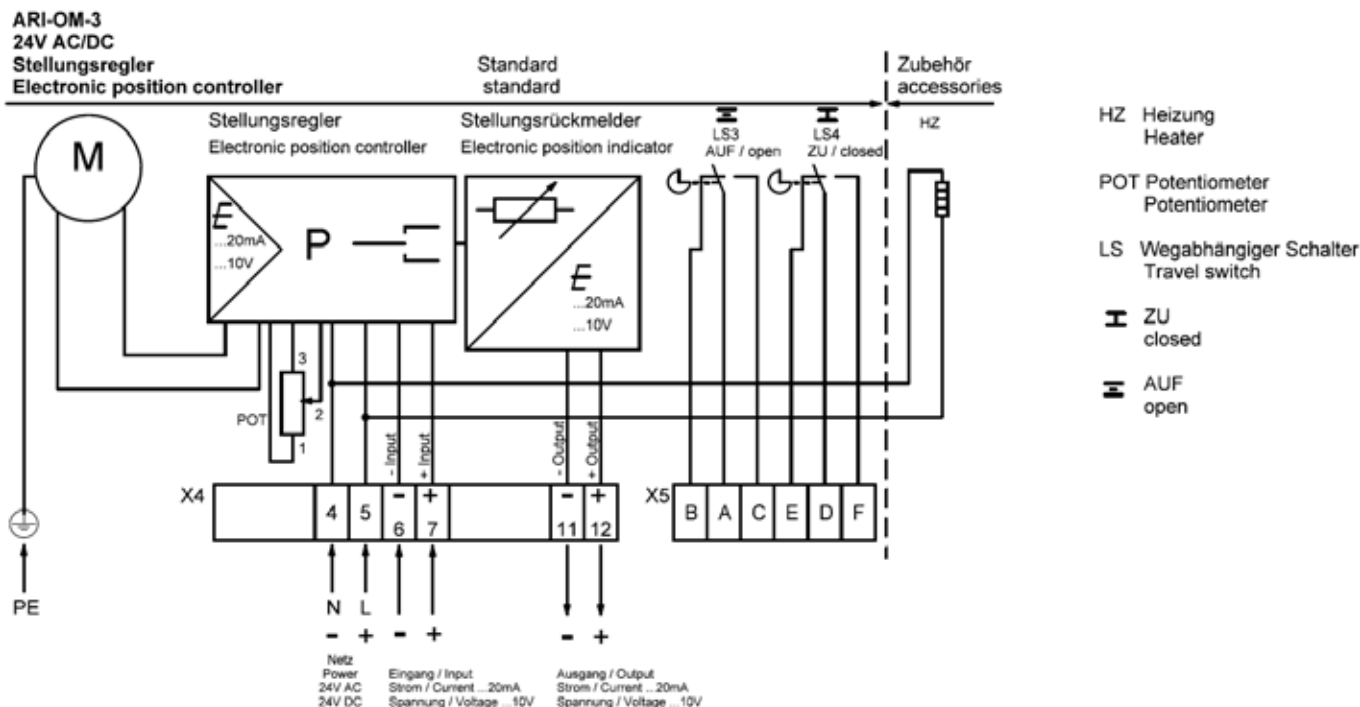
ARI-OM-3
24V AC/DC
Stellungsregler
Electronic position controller

Standard
standard

Zubehör
accessories

M

Stellungsregler
Electronic position controller

$E$
...20mA
...10V

P

Stellungsrückmelder
Electronic position indicator

$E$
...20mA
...10V

LS3
AUF / open

LS4
ZU / closed

HZ

3
2
1
POT

- Input
+ Input

- Output
+ Output

X4

| | 4 | 5 | − 6 | + 7 | | − 11 | + 12 |
|---|---|---|---|---|---|---|---|

X5

| B | A | C | E | D | F |
|---|---|---|---|---|---|

PE

N L
− +
Netz
Power
24V AC
24V DC

− +
Eingang / Input
Strom / Current ...20mA
Spannung / Voltage ...10V

− +
Ausgang / Output
Strom / Current ...20mA
Spannung / Voltage ...10V

HZ Heizung
Heater

POT Potentiometer
Potentiometer

LS Wegabhängiger Schalter
Travel switch

ZU
closed

AUF
open